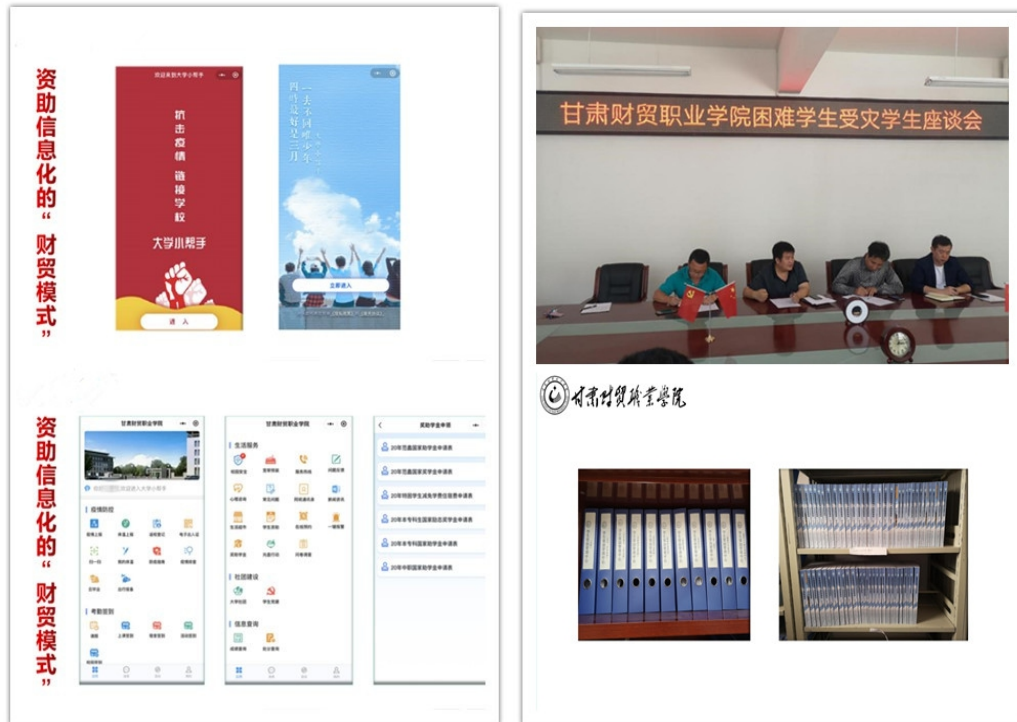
资助信息化的“财贸模式”

欢迎来到大学小帮手

抗击疫情 链接学校

大学小帮手

进入

一去不回唯少年 四时最好是三月

立即进入

资助信息化的“财贸模式”

甘肃财贸职业学院

疫情防控

考勤签到

甘肃财贸职业学院

生活服务

校园建设

信息查询

奖助学金申请

20年范曲国家助学金申请表

20年范曲国家奖学金申请表

20年特困学生减免学费住宿费申请表

20年专科生国家励志奖学金申请表

20年本专科国家助学金申请表

20年中职国家助学金申请表

甘肃财贸职业学院困难学生受灾学生座谈会

甘肃财贸职业学院